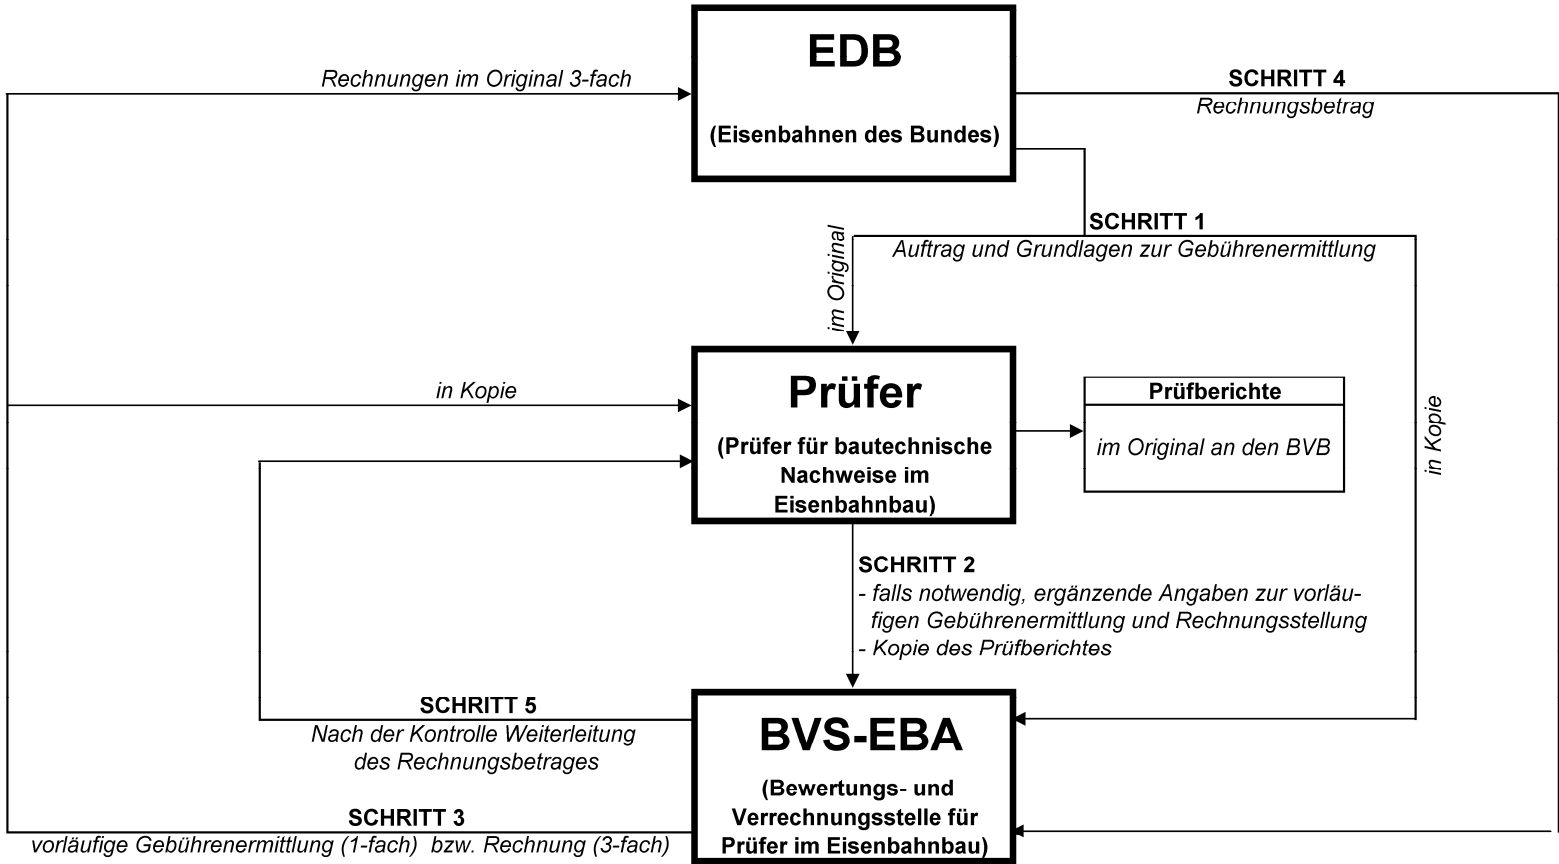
Rechnungen im Original 3-fach

EDB

(Eisenbahnen des Bundes)

SCHRITT 4
Rechnungsbetrag

SCHRITT 1
Auftrag und Grundlagen zur Gebührenermittlung

im Original

in Kopie

Prüfer

(Prüfer für bautechnische Nachweise im Eisenbahnbau)

Prüfberichte

im Original an den BVB

in Kopie

SCHRITT 2
- falls notwendig, ergänzende Angaben zur vorläufigen Gebührenermittlung und Rechnungsstellung
- Kopie des Prüfberichtes

SCHRITT 5
Nach der Kontrolle Weiterleitung des Rechnungsbetrages

BVS-EBA

(Bewertungs- und Verrechnungsstelle für Prüfer im Eisenbahnbau)

SCHRITT 3
vorläufige Gebührenermittlung (1-fach) bzw. Rechnung (3-fach)